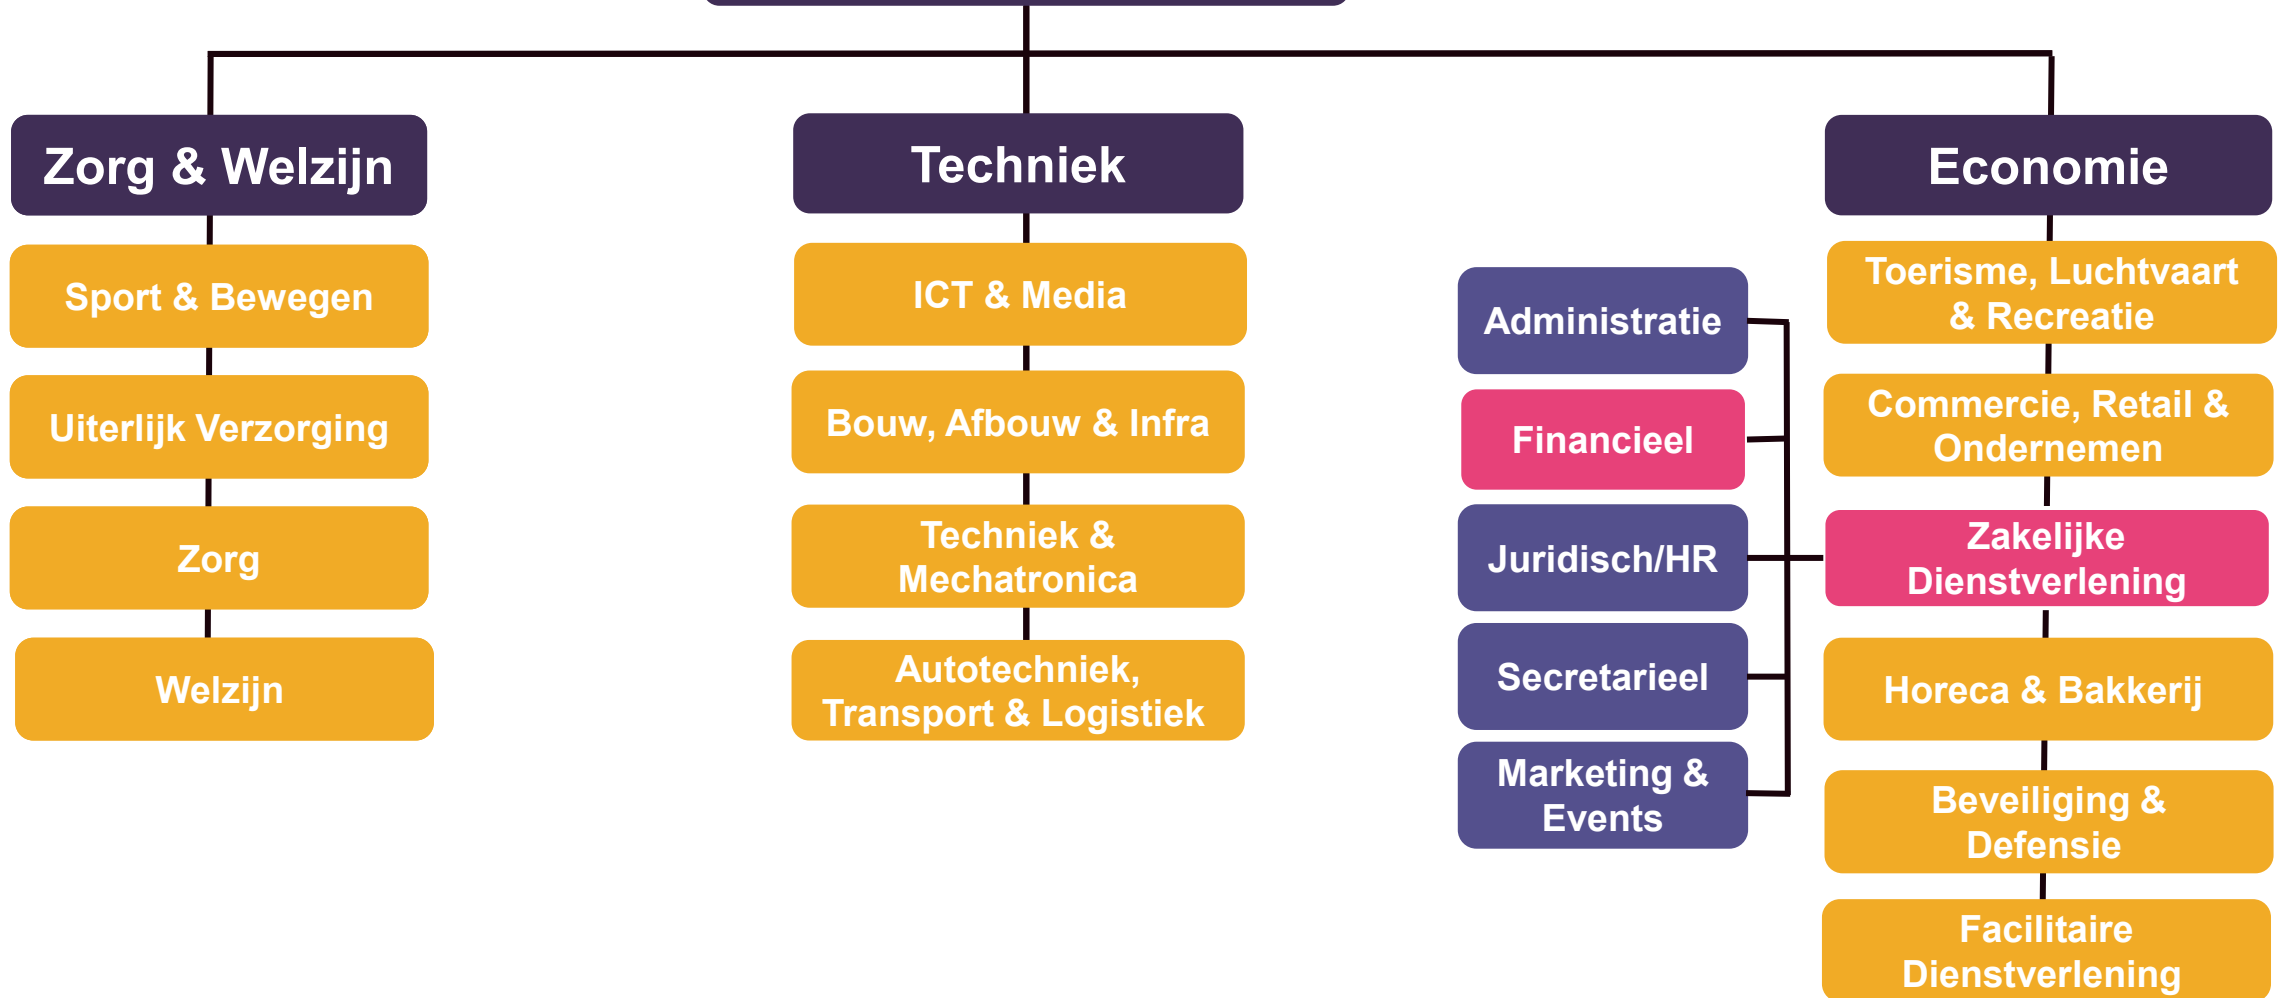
Zorg & Welzijn

Sport & Bewegen

Uiterlijk Verzorging

Zorg

Welzijn

Techniek

ICT & Media

Bouw, Afbouw & Infra

Techniek & Mechatronica

Autotechniek, Transport & Logistiek

Economie

Toerisme, Luchtvaart & Recreatie

Commercie, Retail & Ondernemen

Zakelijke Dienstverlening

Horeca & Bakkerij

Beveiliging & Defensie

Facilitaire Dienstverlening

Administratie

Financieel

Juridisch/HR

Secretarieel

Marketing & Events